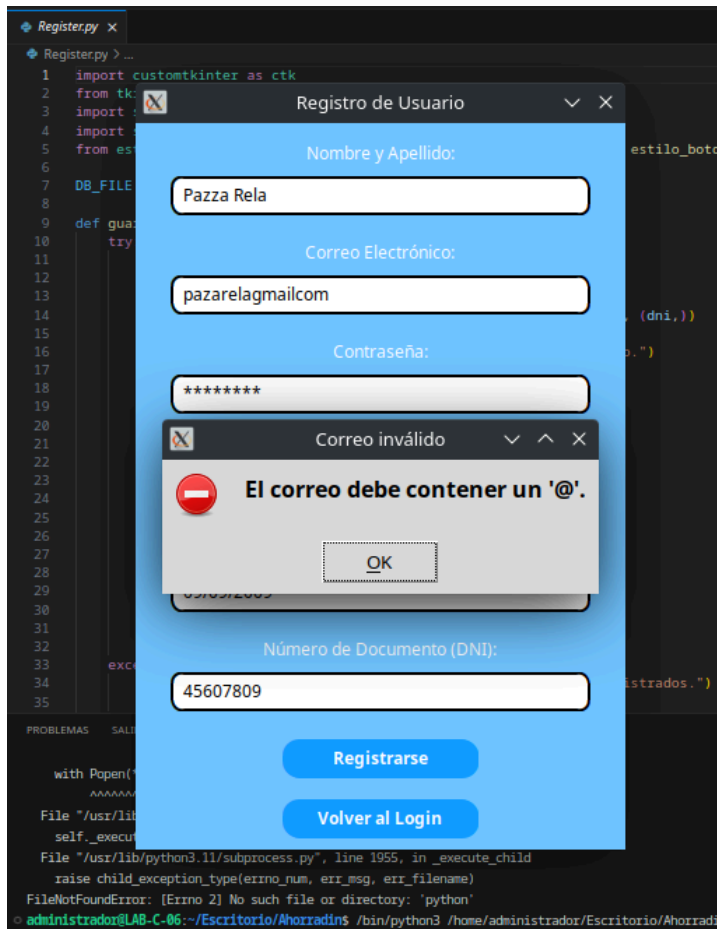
Register.py ×
Register.py > ...
1 import customtkinter as ctk
2 from tk
3 import
4 import
5 from es
6
7 DB_FILE
8
9 def gua
10 try
11
12
13
14
15
16
17
18
19
20
21
22
23
24
25
26
27
28
29
30
31
32
33 exce
34
35

estilo_boto
, (dni,))
.")
istrados.")

Registro de Usuario

Nombre y Apellido:

Pazza Rela

Correo Electrónico:

pazarelagmailcom

Contraseña:

********

Correo inválido

El correo debe contener un '@'.

OK

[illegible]

Número de Documento (DNI):

45607809

Registrarse

Volver al Login

PROBLEMAS SALI

with Popen(
^^^^^^^^
File "/usr/lib
self._execut
File "/usr/lib/python3.11/subprocess.py", line 1955, in _execute_child
raise child_exception_type(errno_num, err_msg, err_filename)
FileNotFoundError: [Errno 2] No such file or directory: 'python'
administrador@LAB-C-06:~/Escritorio/Ahorradin$ /bin/python3 /home/administrador/Escritorio/Ahorradi